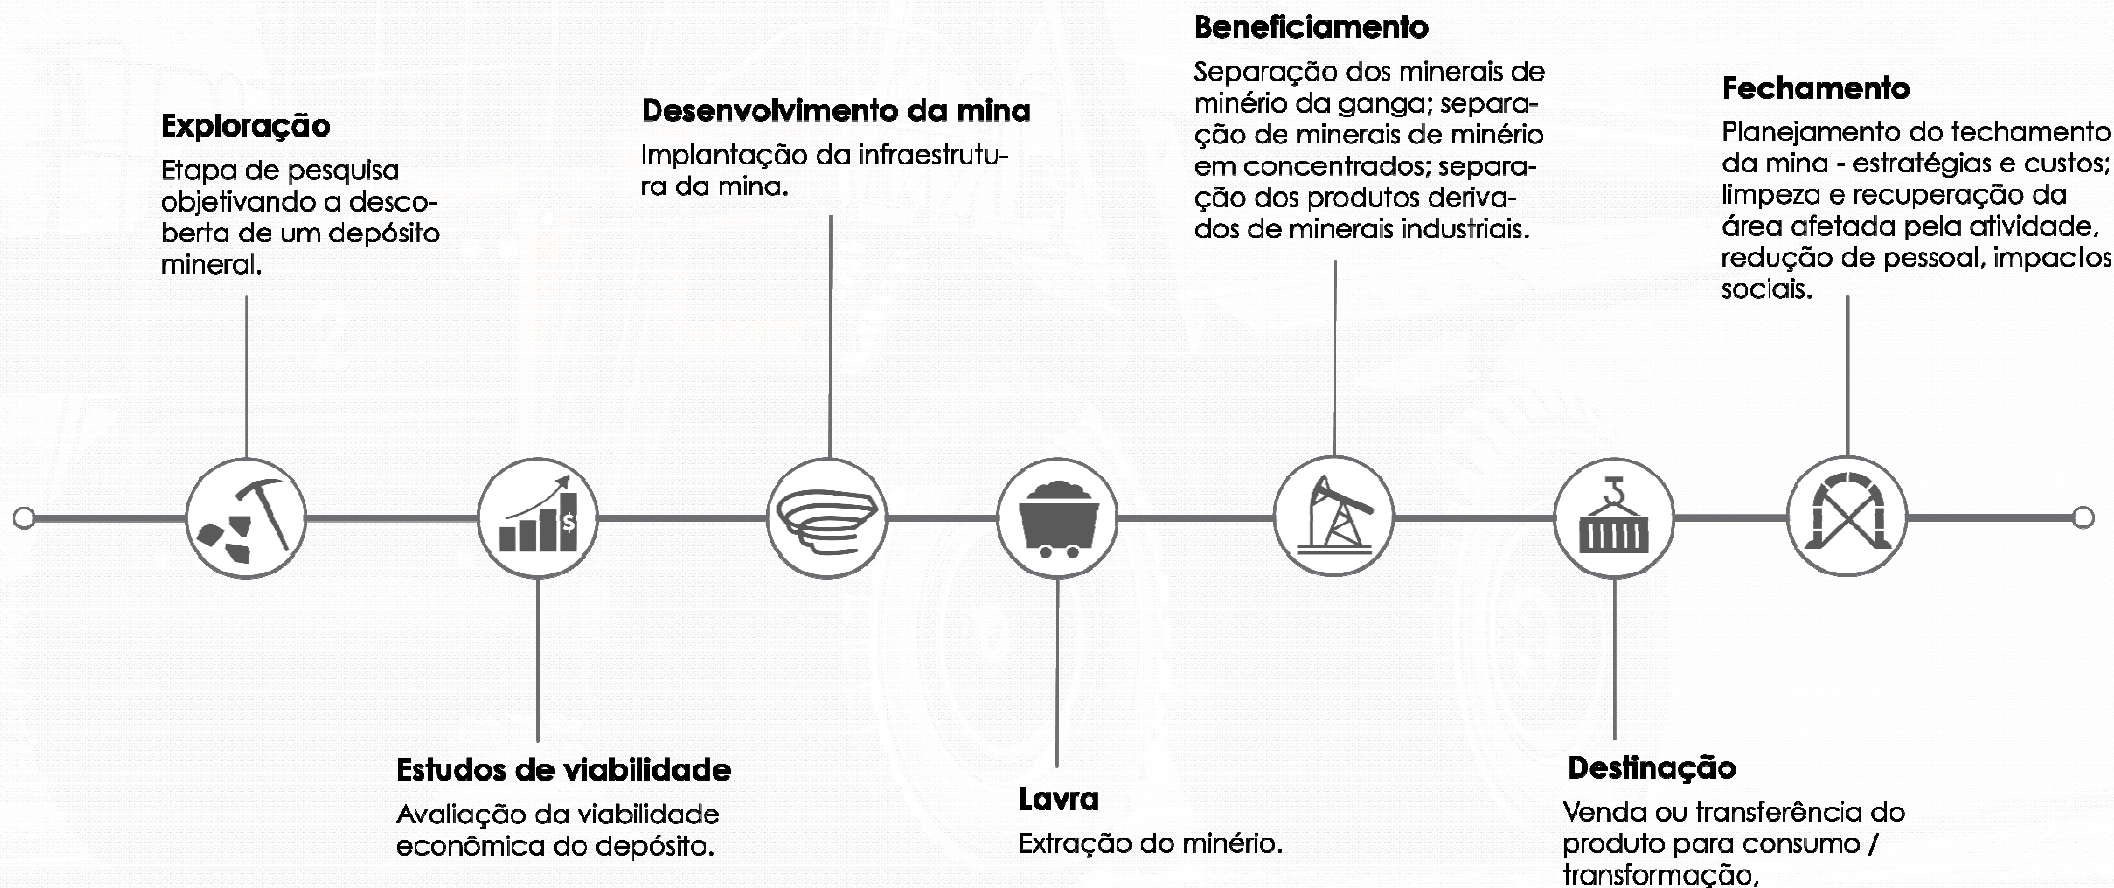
Exploração

Etapa de pesquisa objetivando a descoberta de um depósito mineral.

Estudos de viabilidade

Avaliação da viabilidade econômica do depósito.

Desenvolvimento da mina

Implantação da infraestrutura da mina.

Lavra

Extração do minério.

Beneficiamento

Separação dos minerais de minério da ganga; separação de minerais de minério em concentrados; separação dos produtos derivados de minerais industriais.

Destinação

Venda ou transferência do produto para consumo / transformação.

Fechamento

Planejamento do techamento da mina - estratégias e custos; limpeza e recuperação da área afetada pela atividade, redução de pessoal, impactos sociais.

$